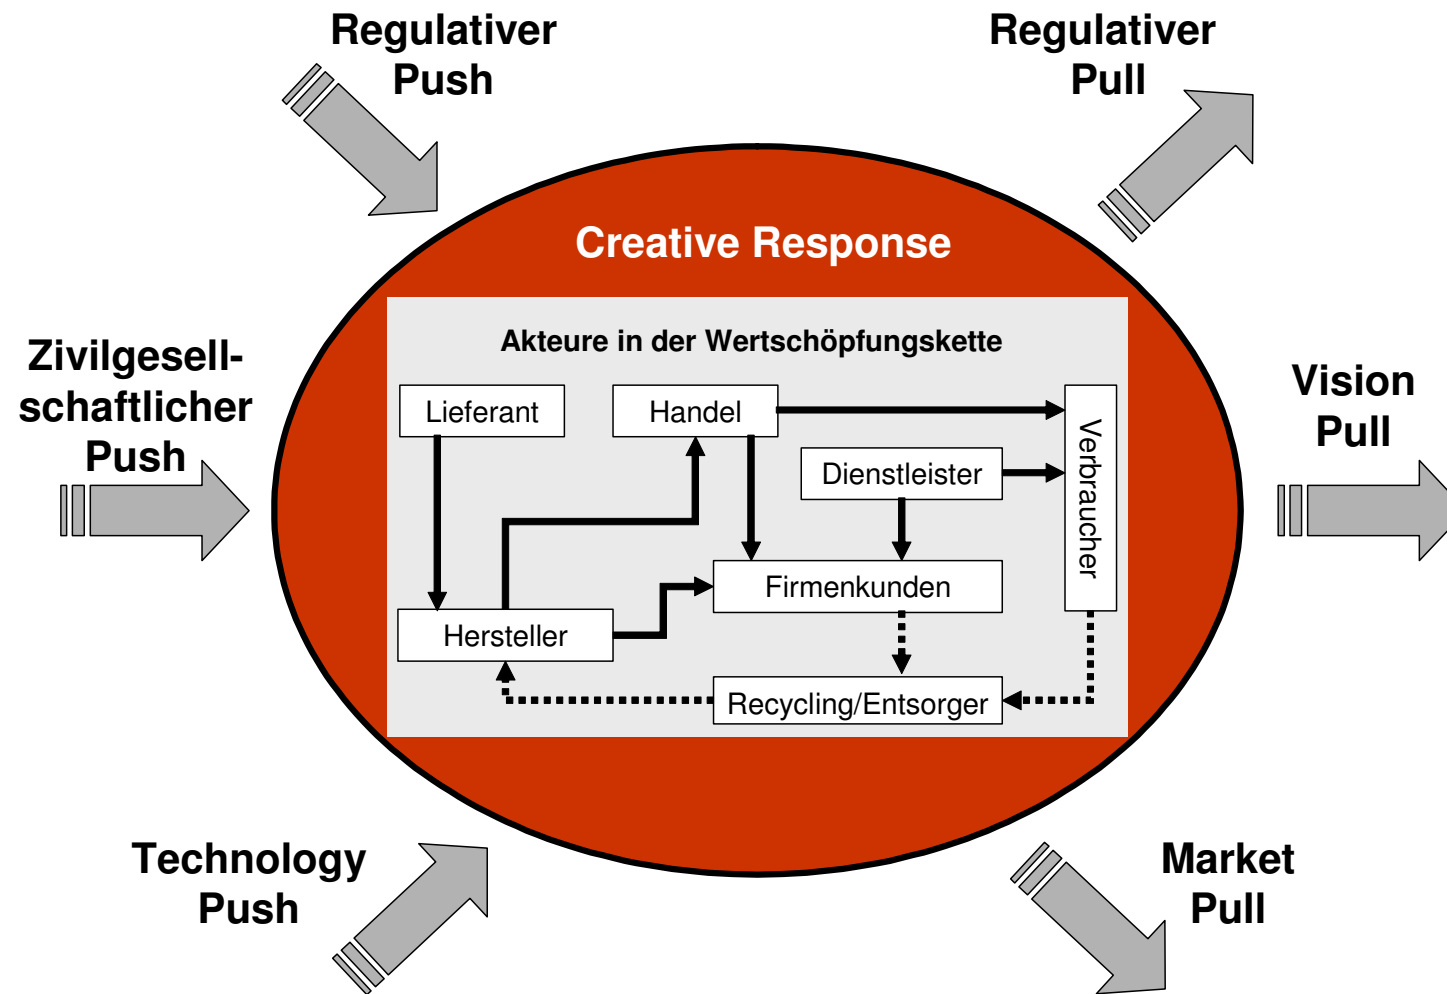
Regulativer Push

Regulativer Pull

Creative Response

Zivilgesellschaftlicher Push

Akteure in der Wertschöpfungskette

Vision Pull

Lieferant

Handel

Dienstleister

Verbraucher

Firmenkunden

Hersteller

Recycling/Entsorger

Technology Push

Market Pull